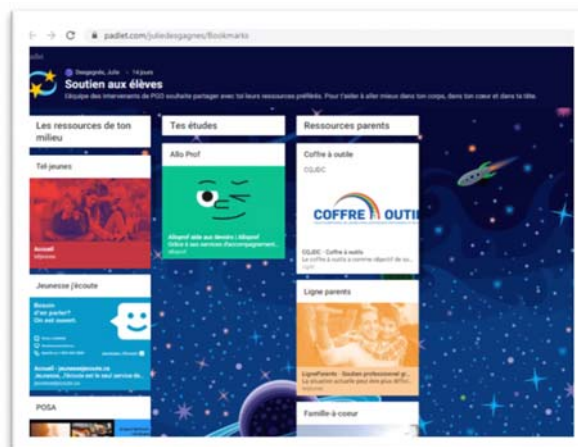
padlet.com/juliedesgagnes/Bookmarks

Desgagnés, Julie • 14 jours
Soutien aux élèves
L'équipe des intervenants de PGO souhaite partager avec toi leurs ressources préférés. Pour t'aider à aller mieux dans ton corps, dans ton coeur et dans ta tête.

Les ressources de ton milieu

Tel-jeunes

Accueil
teljeunes

Jeunesse j'écoute

Besoin d'en parler? On est ouvert.

Accueil - jeunessejecoute.ca
Jeunesse, J'écoute est le seul service de...
jeunessejecoute.ca

POSA

Tes études

Allo Prof

Alloprof aide aux devoirs | Alloprof
Grâce à ses services d'accompagnement...
alloprof

Ressources parents

Coffre à outils
CQJDC

COFFRE À OUTI

CQJDC - Coffre à outils
Le coffre à outils a comme objectif de so...

Ligne parents

LigneParents - Soutien professionnel gr...
La situation actuelle peut être plus diffici...

Famille à coeur